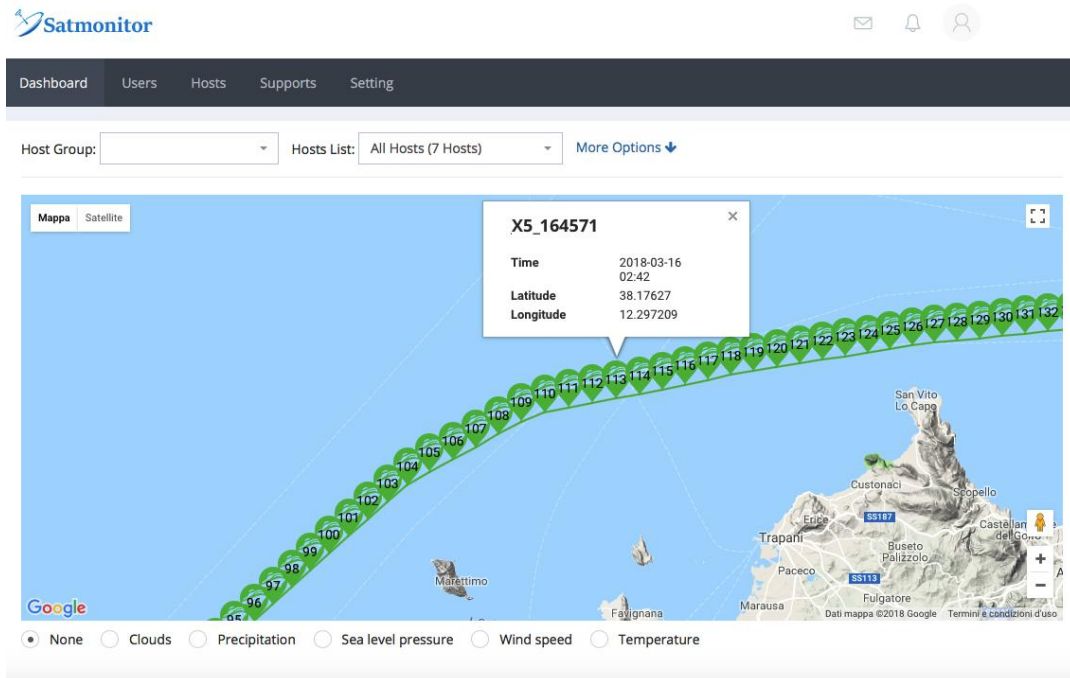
Satmonitor

Dashboard Users Hosts Supports Setting

Host Group: Hosts List: All Hosts (7 Hosts) More Options

Mappa Satellite

X5_164571

| Time | 2018-03-16 02:42 |
|---|---|
| Latitude | 38.17627 |
| Longitude | 12.297209 |

95 96 97 98 99 100 101 102 103 104 105 106 107 108 109 110 111 112 113 114 115 116 117 118 119 120 121 122 123 124 125 126 127 128 129 130 131 132

San Vito Lo Capo

Custonaci

Scopello

Erice

Trapani

SS187

Castellammare del Golfo

Buseto Palizzolo

Paceco

SS113

Marettimo

Favignana

Marausa

Fulgatore

Google

Dati mappa ©2018 Google Termini e condizioni d'uso

None Clouds Precipitation Sea level pressure Wind speed Temperature